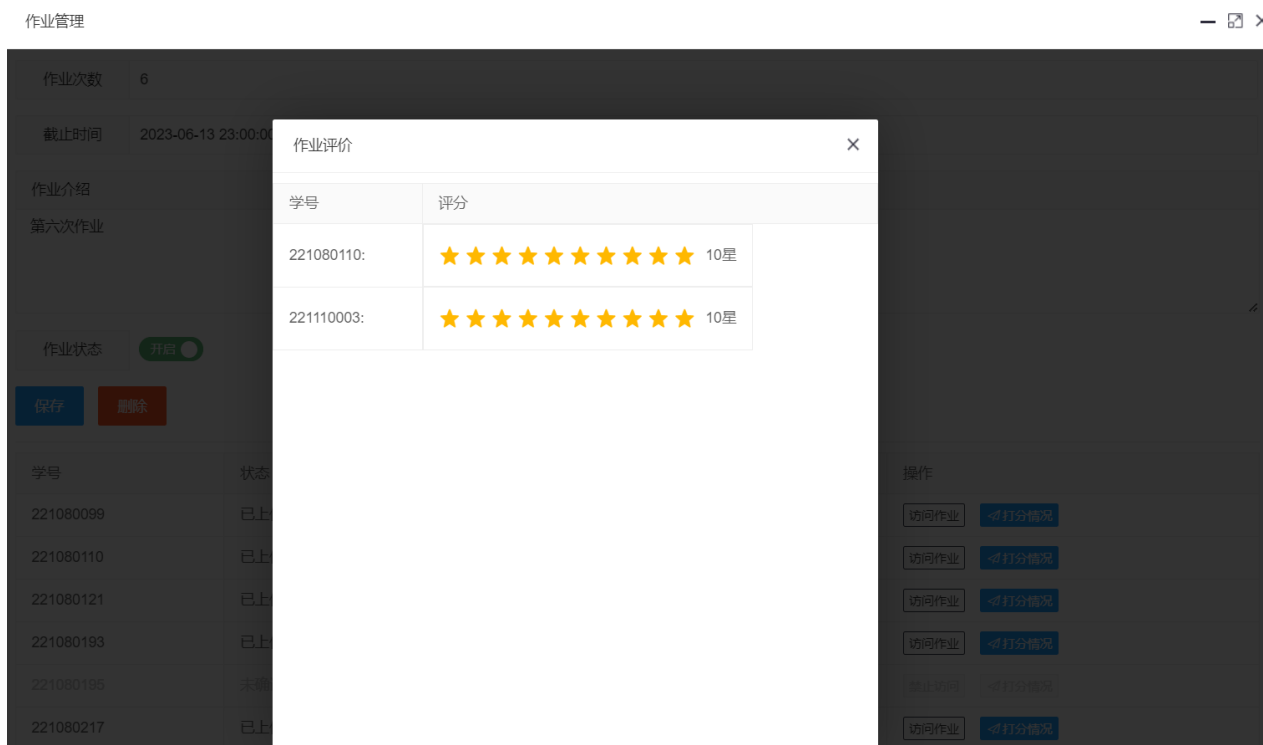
作业管理

作业次数 6

截止时间 2023-06-13 23:00:0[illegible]

作业介绍

第六次作业

作业状态 开启

保存 删除

| 学号 | 状态 | 操作 |
|---|---|---|
| 221080099 | 已上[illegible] | 访问作业 打分情况 |
| 221080110 | 已上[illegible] | 访问作业 打分情况 |
| 221080121 | 已上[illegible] | 访问作业 打分情况 |
| 221080193 | 已上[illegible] | 访问作业 打分情况 |
| 221080195 | 未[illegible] | 禁止访问 打分情况 |
| 221080217 | 已上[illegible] | 访问作业 打分情况 |

作业评价 ×

| 学号 | 评分 |
|---|---|
| 221080110: | 10星 |
| 221110003: | 10星 |